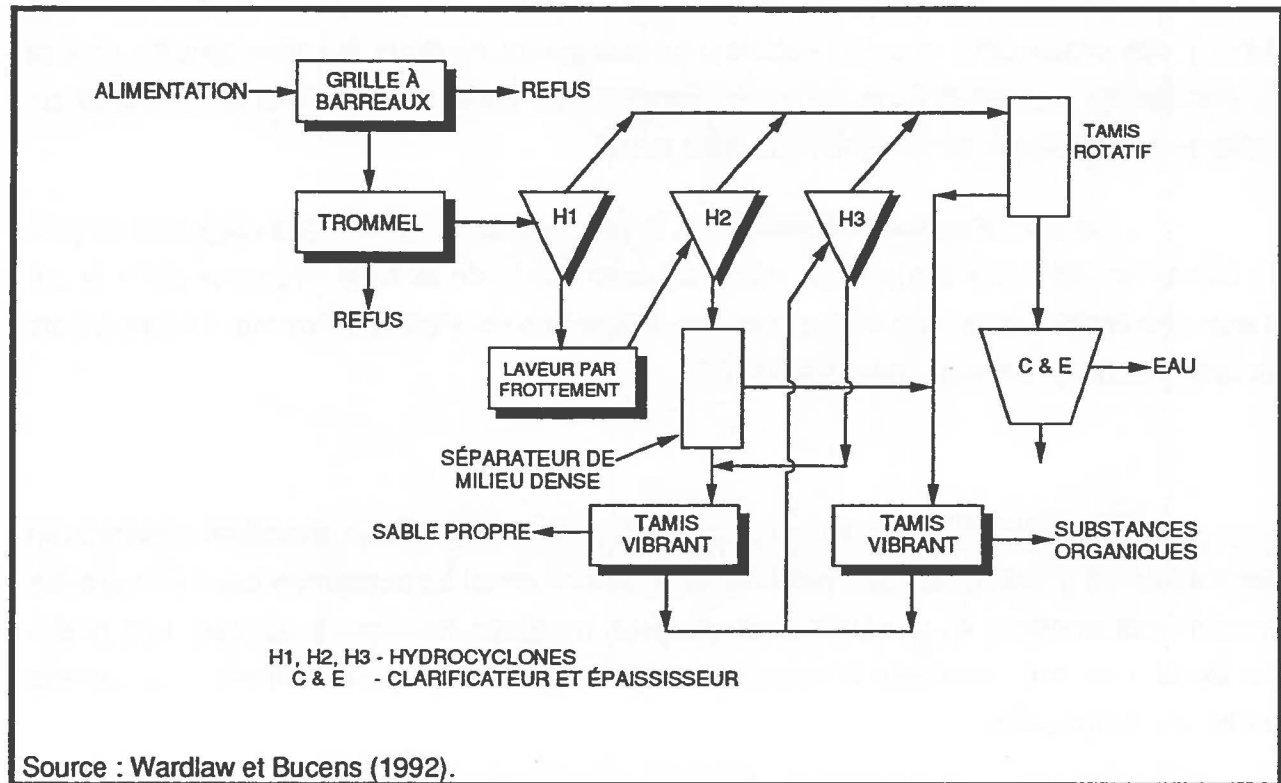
ALIMENTATION

GRILLE À BARREAUX

REFUS

TAMIS ROTATIF

TROMMEL

H1

H2

H3

REFUS

LAVEUR PAR FROTTEMENT

C & E

EAU

SÉPARATEUR DE MILIEU DENSE

SABLE PROPRE

TAMIS VIBRANT

TAMIS VIBRANT

SUBSTANCES ORGANIQUES

H1, H2, H3 - HYDROCYCLONES
C & E - CLARIFICATEUR ET ÉPAISSISSEUR

Source : Wardlaw et Bucens (1992).